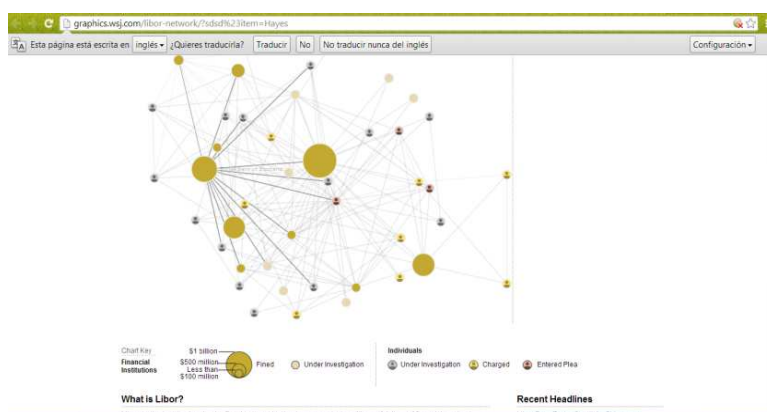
graphics.wsj.com/libor-network/?sdsd%23item=Hayes

Esta página está escrita en inglés ¿Quieres traducirla? Traducir No No traducir nunca del inglés Configuración

Chart Key

Financial Institutions $1 billion $500 million Less than $100 million Fined Under Investigation

Individuals Under Investigation Charged Entered Plea

What is Libor?

Recent Headlines